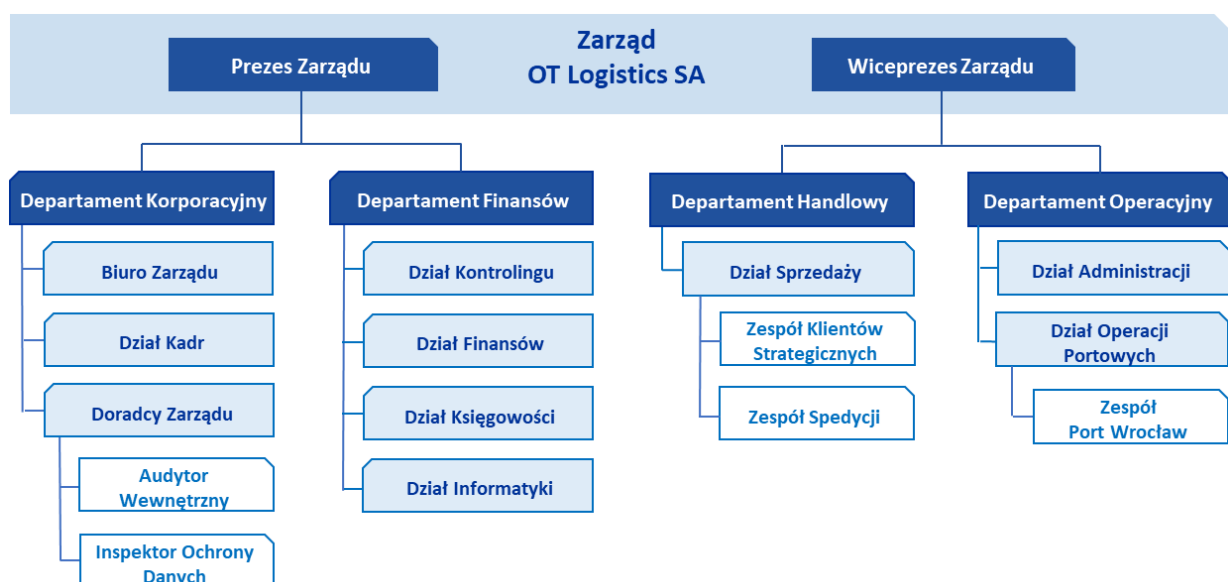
Zarząd
OT Logistics SA

Prezes Zarządu

Wiceprezes Zarządu

Departament Korporacyjny

Biuro Zarządu

Dział Kadr

Doradcy Zarządu

Audytor Wewnętrzny

Inspektor Ochrony Danych

Departament Finansów

Dział Kontrolingu

Dział Finansów

Dział Księgowości

Dział Informatyki

Departament Handlowy

Dział Sprzedaży

Zespół Klientów Strategicznych

Zespół Spedycji

Departament Operacyjny

Dział Administracji

Dział Operacji Portowych

Zespół Port Wrocław